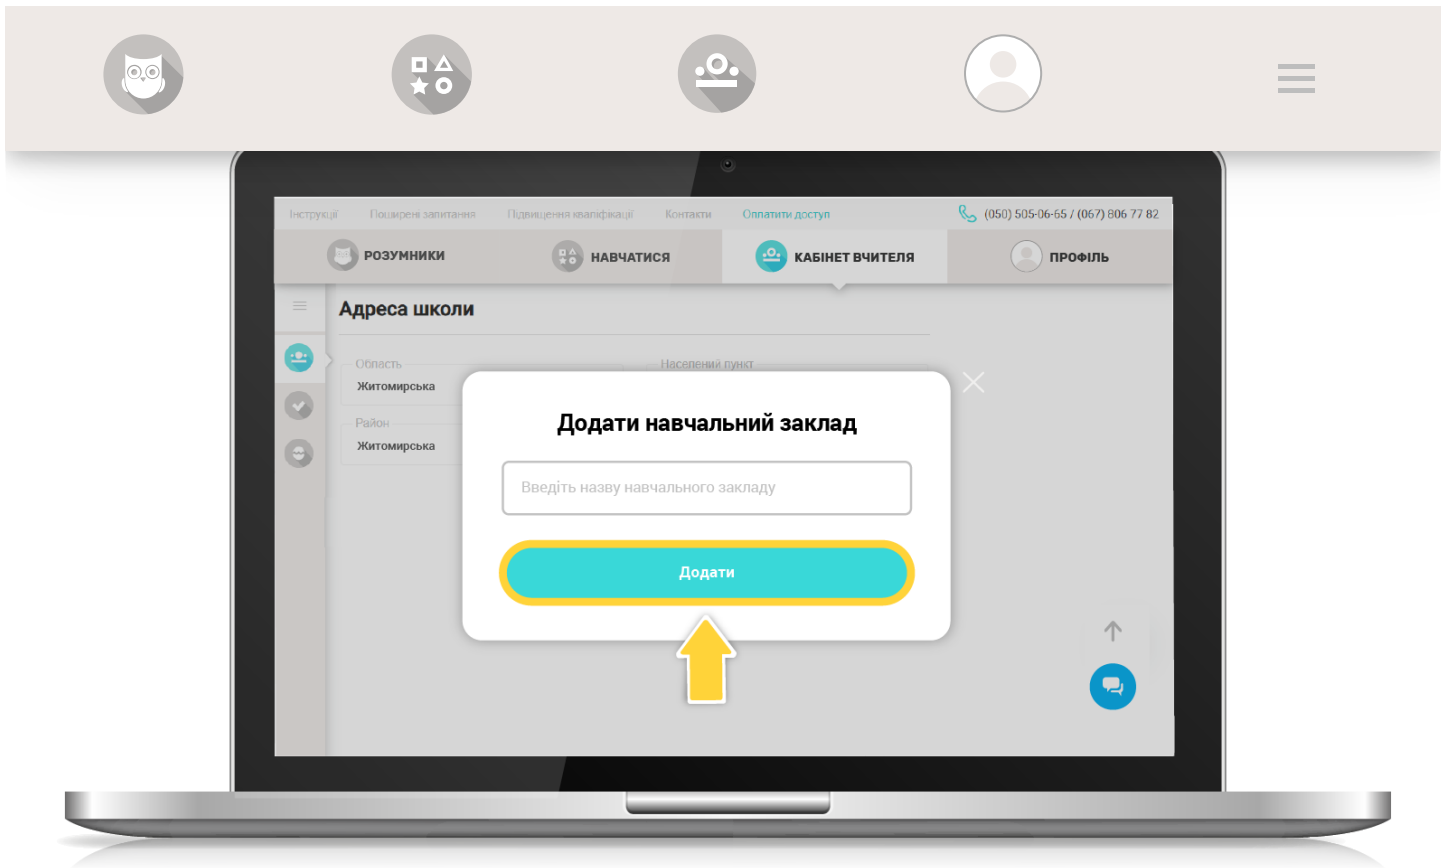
Інструкції Поширені запитання Підвищення кваліфікації Контакти Оплатити доступ (050) 505-06-65 / (067) 806 77 82

РОЗУМНИКИ НАВЧАТИСЯ КАБІНЕТ ВЧИТЕЛЯ ПРОФІЛЬ

Адреса школи

Область
Житомирська

Населений пункт

Район
Житомирська

Додати навчальний заклад

Введіть назву навчального закладу

Додати